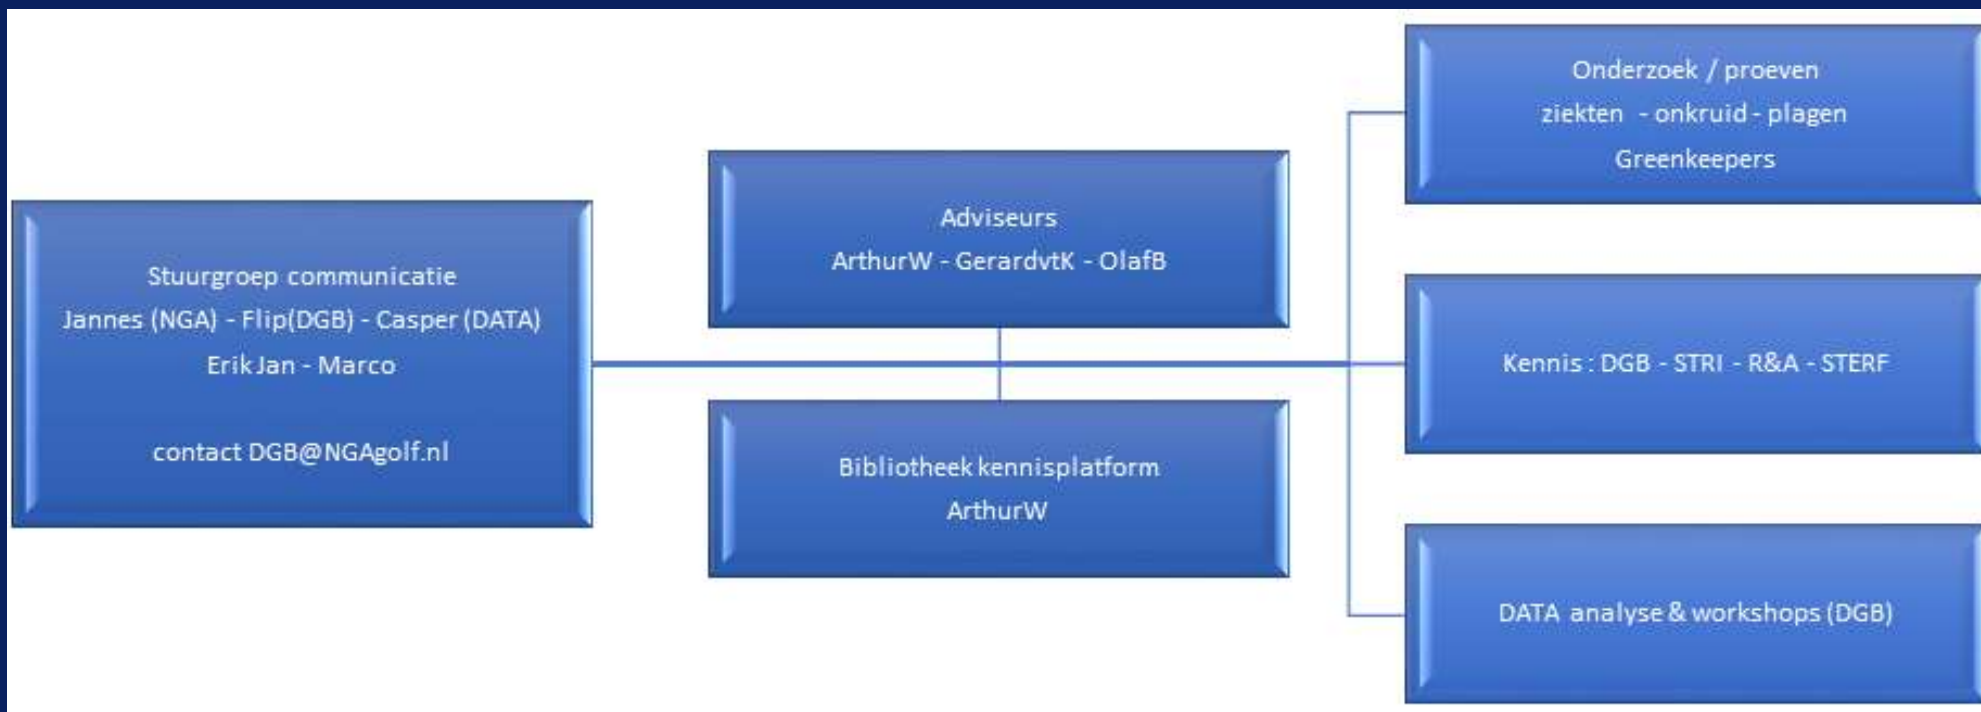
Stuurgroep communicatie
Jannes (NGA) - Flip(DGB) - Casper (DATA)
Erik Jan - Marco

contact DGB@NGAgolf.nl

Adviseurs
ArthurW - GerardvtK - OlafB

Bibliotheek kennisplatform
ArthurW

Onderzoek / proeven
ziekten - onkruid - plagen
Greenkeepers

Kennis : DGB - STRI - R&A - STERF

DATA analyse & workshops (DGB)